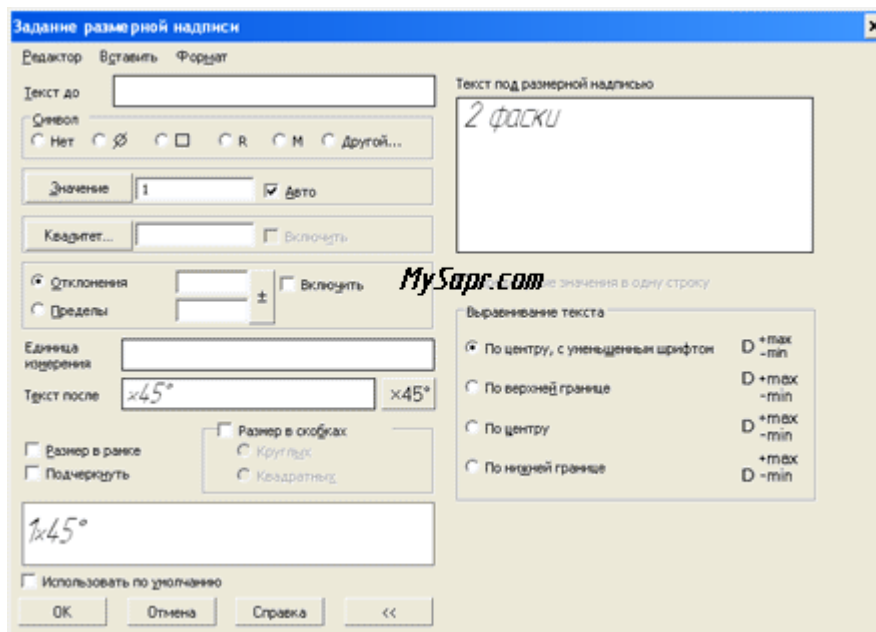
Задание размерной надписи

Редактор Вставить Формат

Текст до

Символ
Нет $\varnothing$ $\square$ R M Другой...

Значение 1 Авто

Квалитет... Включить

Отклонения
Пределы
$\pm$
Включить

Единица измерения

Текст после $\times45°$ $\times45°$

Размер в рамке
Подчеркнуть

Размер в скобках
Круглых
Квадратных

$1\times45°$

Использовать по умолчанию

ОК Отмена Справка <<

Текст под размерной надписью
2 фаски

MySapr.com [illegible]е значения в одну строку

Выравнивание текста
По центру, с уменьшенным шрифтом $D^{+max}_{-min}$
По верхней границе D +max -min
По центру $D^{+max}_{-min}$
По нижней границе +max D -min